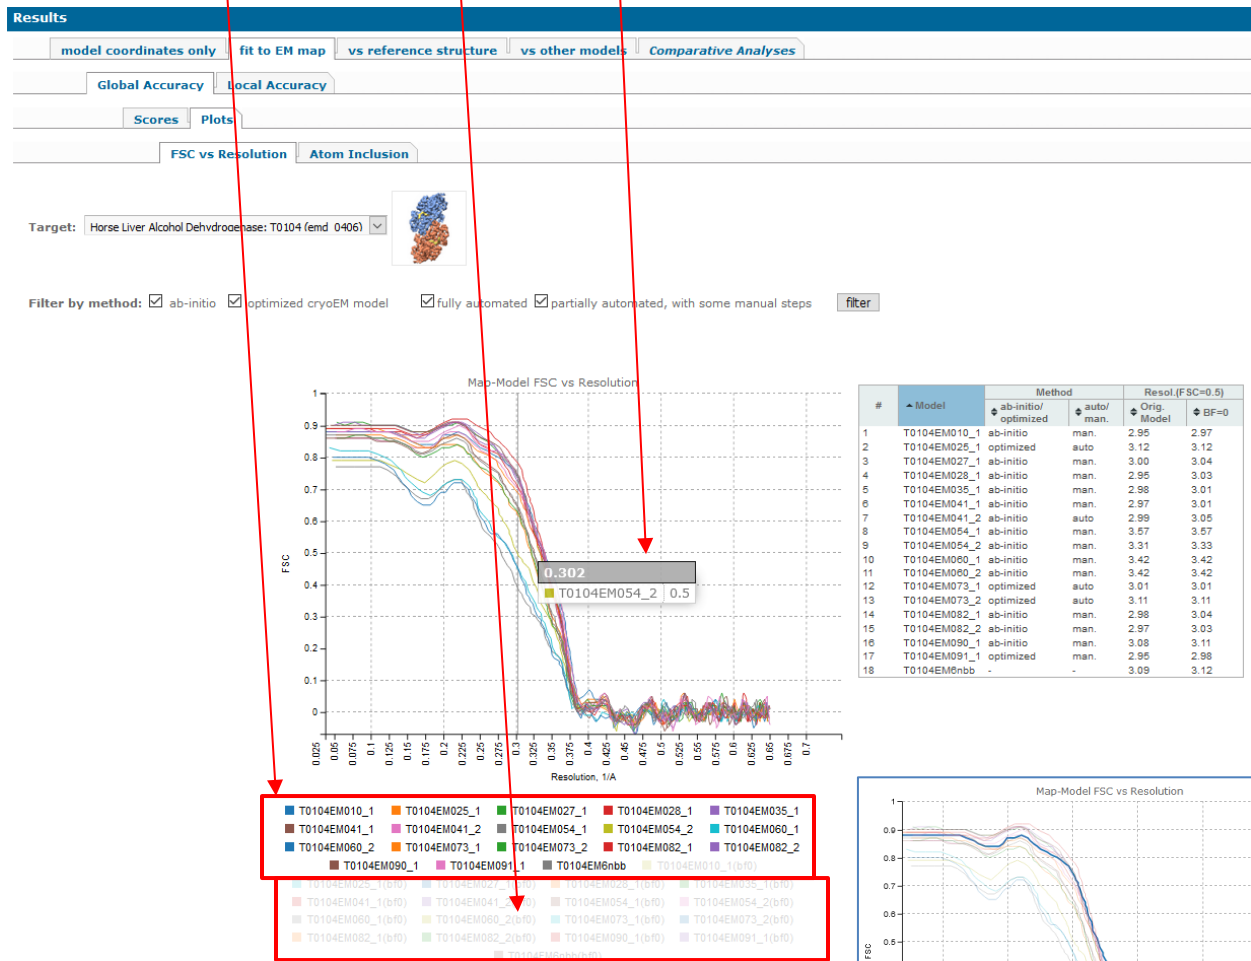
Results

model coordinates only | fit to EM map | vs reference structure | vs other models | Comparative Analyses

Global Accuracy | Local Accuracy

Scores | Plots

FSC vs Resolution | Atom Inclusion

Target: Horse Liver Alcohol Dehydrogenase: T0104 (emd_0406)

Filter by method: ☑ ab-initio ☑ optimized cryoEM model ☑ fully automated ☑ partially automated, with some manual steps filter

Map-Model FSC vs Resolution

FSC

1, 0.9, 0.8, 0.7, 0.6, 0.5, 0.4, 0.3, 0.2, 0.1, 0

0.025, 0.05, 0.075, 0.1, 0.125, 0.15, 0.175, 0.2, 0.225, 0.25, 0.275, 0.3, 0.325, 0.35, 0.375, 0.4, 0.425, 0.45, 0.475, 0.5, 0.525, 0.55, 0.575, 0.6, 0.625, 0.65, 0.675, 0.7

Resolution, 1/A

0.302
T0104EM054_2 0.5

| # | Model | Method ab-initio/optimized | auto/man. | Resol.(FSC=0.5) Orig. Model | BF=0 |
|---|---|---|---|---|---|
| 1 | T0104EM010_1 | ab-initio | man. | 2.95 | 2.97 |
| 2 | T0104EM025_1 | optimized | auto | 3.12 | 3.12 |
| 3 | T0104EM027_1 | ab-initio | man. | 3.00 | 3.04 |
| 4 | T0104EM028_1 | ab-initio | man. | 2.95 | 3.03 |
| 5 | T0104EM035_1 | ab-initio | man. | 2.98 | 3.01 |
| 6 | T0104EM041_1 | ab-initio | man. | 2.97 | 3.01 |
| 7 | T0104EM041_2 | ab-initio | auto | 2.99 | 3.05 |
| 8 | T0104EM054_1 | ab-initio | man. | 3.57 | 3.57 |
| 9 | T0104EM054_2 | ab-initio | man. | 3.31 | 3.33 |
| 10 | T0104EM060_1 | ab-initio | man. | 3.42 | 3.42 |
| 11 | T0104EM060_2 | ab-initio | man. | 3.42 | 3.42 |
| 12 | T0104EM073_1 | optimized | auto | 3.01 | 3.01 |
| 13 | T0104EM073_2 | optimized | auto | 3.11 | 3.11 |
| 14 | T0104EM082_1 | ab-initio | man. | 2.98 | 3.04 |
| 15 | T0104EM082_2 | ab-initio | man. | 2.97 | 3.03 |
| 16 | T0104EM090_1 | ab-initio | man. | 3.08 | 3.11 |
| 17 | T0104EM091_1 | optimized | man. | 2.95 | 2.98 |
| 18 | T0104EM6nbb | - | - | 3.09 | 3.12 |

T0104EM010_1 T0104EM025_1 T0104EM027_1 T0104EM028_1 T0104EM035_1
T0104EM041_1 T0104EM041_2 T0104EM054_1 T0104EM054_2 T0104EM060_1
T0104EM060_2 T0104EM073_1 T0104EM073_2 T0104EM082_1 T0104EM082_2
T0104EM090_1 T0104EM091_1 T0104EM6nbb T0104EM010_1(bf0)
T0104EM025_1(bf0) T0104EM027_1(bf0) T0104EM028_1(bf0) T0104EM035_1(bf0)
T0104EM041_1(bf0) T0104EM041_2(bf0) T0104EM054_1(bf0) T0104EM054_2(bf0)
T0104EM060_1(bf0) T0104EM060_2(bf0) T0104EM073_1(bf0) T0104EM073_2(bf0)
T0104EM082_1(bf0) T0104EM082_2(bf0) T0104EM090_1(bf0) T0104EM091_1(bf0)
T0104EM6nbb(bf0)

Map-Model FSC vs Resolution

1, 0.9, 0.8, 0.7, 0.6, 0.5

FSC